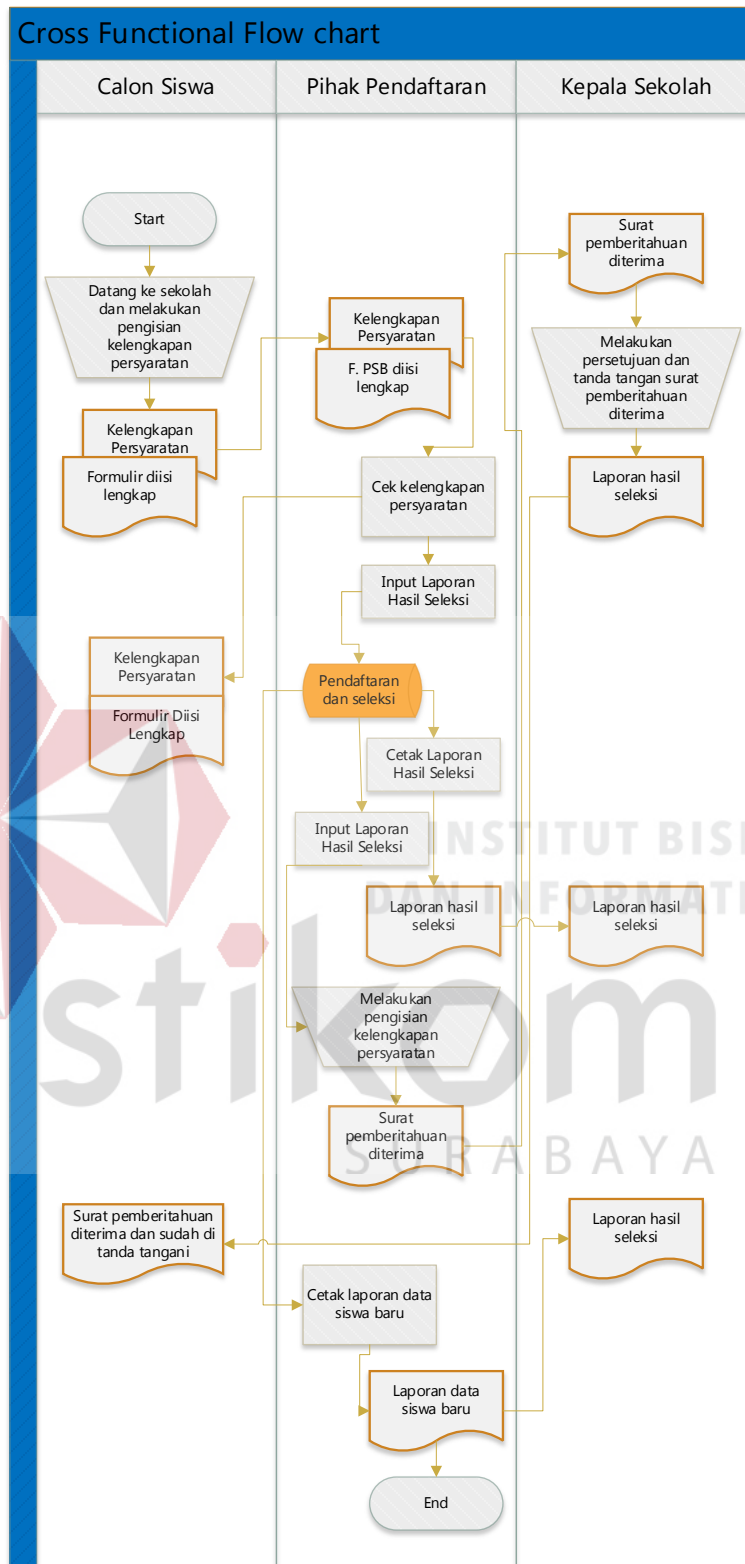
Cross Functional Flow chart

Calon Siswa

Pihak Pendaftaran

Kepala Sekolah

Start

Datang ke sekolah dan melakukan pengisian kelengkapan persyaratan

Kelengkapan Persyaratan

Formulir diisi lengkap

Kelengkapan Persyaratan

F. PSB diisi lengkap

Surat pemberitahuan diterima

Melakukan persetujuan dan tanda tangan surat pemberitahuan diterima

Laporan hasil seleksi

Cek kelengkapan persyaratan

Input Laporan Hasil Seleksi

Kelengkapan Persyaratan

Formulir Diisi Lengkap

Pendaftaran dan seleksi

Cetak Laporan Hasil Seleksi

Input Laporan Hasil Seleksi

INSTITUT BISNIS

DAN INFORMATIKA

Laporan hasil seleksi

Laporan hasil seleksi

stikom

Melakukan pengisian kelengkapan persyaratan

Surat pemberitahuan diterima

SURABAYA

Surat pemberitahuan diterima dan sudah di tanda tangani

Laporan hasil seleksi

Cetak laporan data siswa baru

Laporan data siswa baru

End